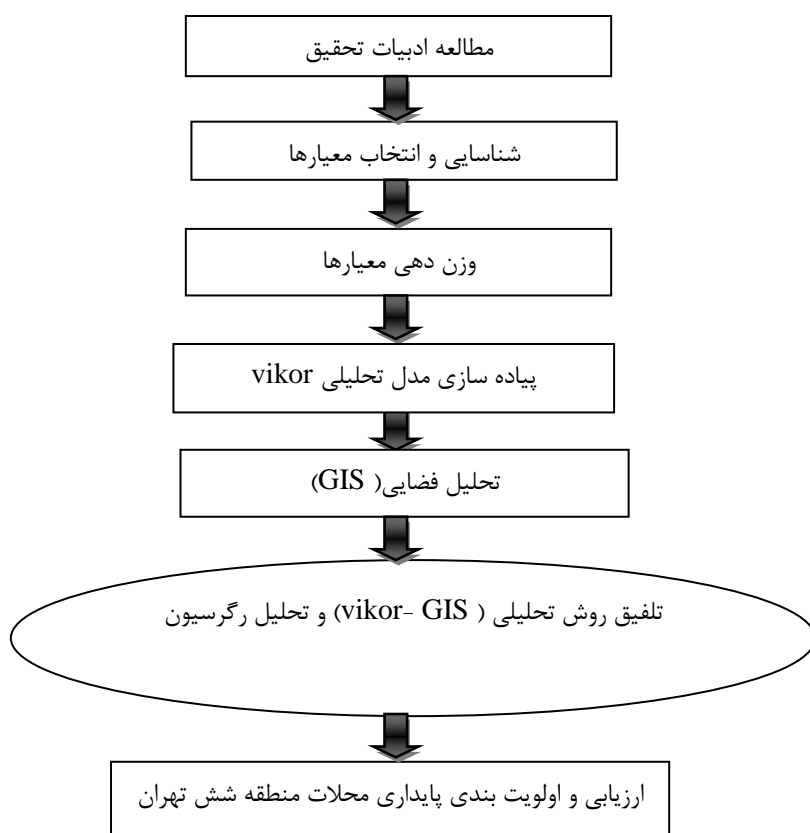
مطالعه ادبیات تحقیق

شناسایی و انتخاب معیارها

وزن دهی معیارها

پیاده سازی مدل تحلیلی vikor

تحلیل فضایی( GIS)

تلفیق روش تحلیلی ( vikor -GIS) و تحلیل رگرسیون

ارزیابی و اولویت بندی پایداری محلات منطقه شش تهران